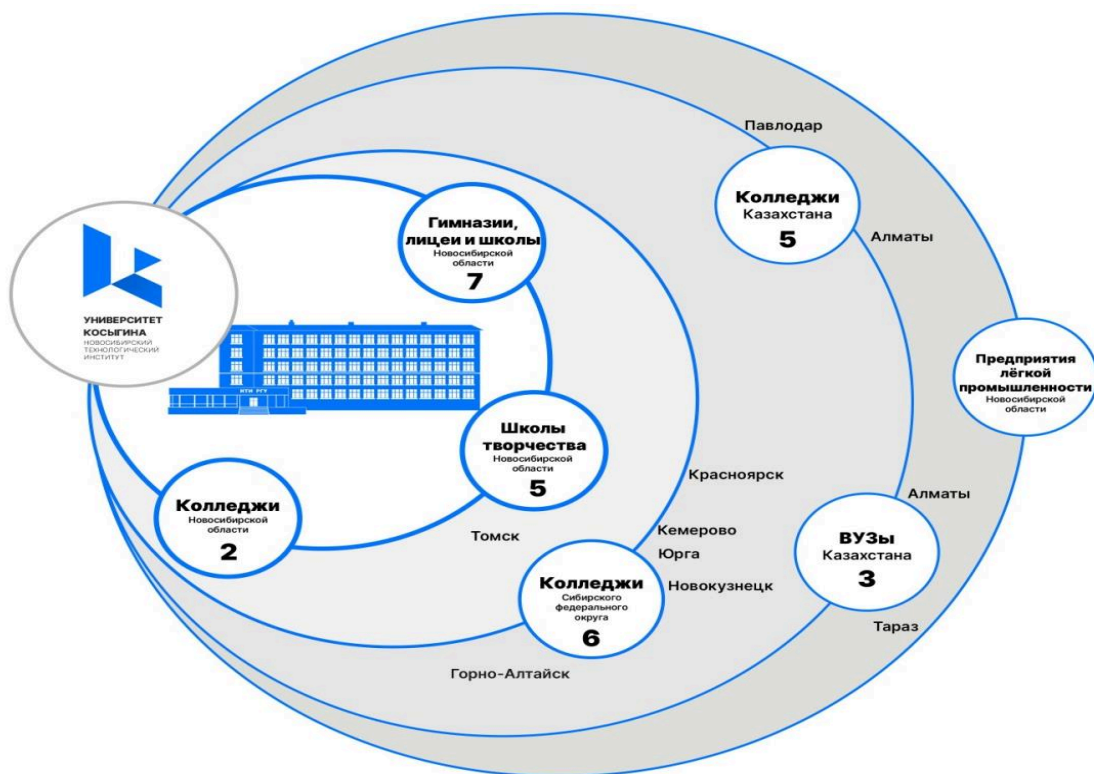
УНИВЕРСИТЕТ КОСЫГИНА
НОВОСИБИРСКИЙ ТЕХНОЛОГИЧЕСКИЙ ИНСТИТУТ

Гимназии, лицеи и школы
Новосибирской области
7

Школы творчества
Новосибирской области
5

Колледжи
Новосибирской области
2

Томск

Колледжи
Сибирского федерального округа
6

Горно-Алтайск

Красноярск
Кемерово
Юрга
Новокузнецк

Павлодар

Колледжи
Казахстана
5

Алматы

Алматы

ВУЗы
Казахстана
3

Тараз

Предприятия лёгкой промышленности
Новосибирской области